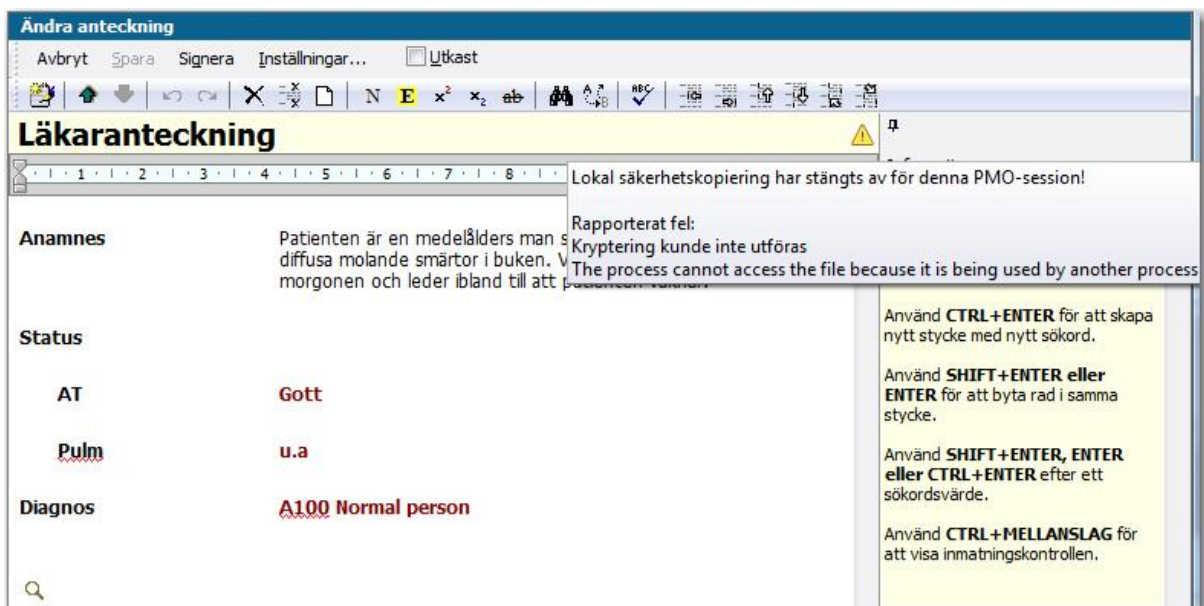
Ändra anteckning

Avbryt Spara Signera Inställningar... Utkast

N E $x^2$ $x_2$ ab

Läkaranteckning

1 2 3 4 5 6 7 8

Lokal säkerhetskopiering har stängts av för denna PMO-session!

Rapporterat fel:
Kryptering kunde inte utföras
The process cannot access the file because it is being used by another process

Anamnes

Patienten är en medelålders man s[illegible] diffusa molande smärtor i buken. V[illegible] morgonen och leder ibland till att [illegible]

Status

AT Gott

Pulm u.a

Diagnos A100 Normal person

Använd CTRL+ENTER för att skapa nytt stycke med nytt sökord.

Använd SHIFT+ENTER eller ENTER för att byta rad i samma stycke.

Använd SHIFT+ENTER, ENTER eller CTRL+ENTER efter ett sökordsvärde.

Använd CTRL+MELLANSLAG för att visa inmatningskontrollen.